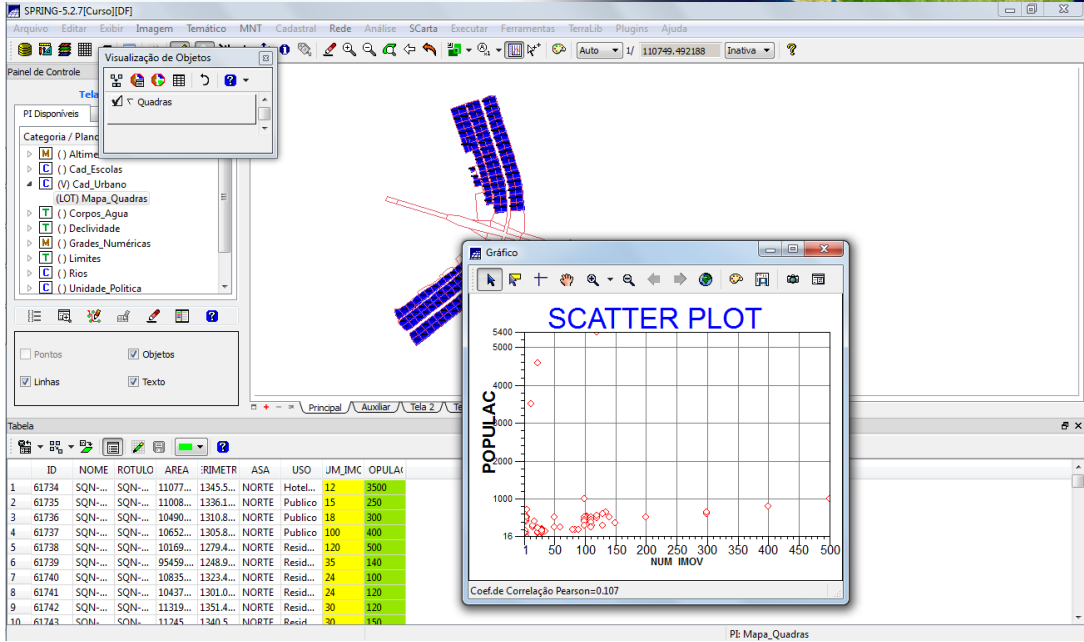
SPRING-5.2.7[Curso][DF]

Arquivo Editar Exibir Imagem Temático MNT Cadastral Rede Análise SCarta Executar Ferramentas TerraLib Plugins Ajuda

Auto 1/ 110749.492188 Inativa

Painel de Controle

Tela

PI Disponíveis

Categoria / Plano

( ) Altime
( ) Cad_Escolas
(V) Cad_Urbano
(LOT) Mapa_Quadras
( ) Corpos_Agua
( ) Declividade
( ) Grades_Numéricas
( ) Limites
( ) Rios
( ) Unidade_Política

Pontos
Objetos
Linhas
Texto

Visualização de Objetos

Quadras

Principal Auxiliar Tela 2

Gráfico

SCATTER PLOT

POPULAC

5400
5000
4000
3000
2000
1000
16

1 50 100 150 200 250 300 350 400 450 500

NUM_IMOV

Coef.de Correlação Pearson=0.107

Tabela

| | ID | NOME | ROTULO | AREA | PERIMETR | ASA | USO | NUM_IMOV | POPULAC |
|---|---|---|---|---|---|---|---|---|---|
| 1 | 61734 | SQN-... | SQN-... | 11077... | 1345.5... | NORTE | Hotel... | 12 | 3500 |
| 2 | 61735 | SQN-... | SQN-... | 11008... | 1336.1... | NORTE | Publico | 15 | 250 |
| 3 | 61736 | SQN-... | SQN-... | 10490... | 1310.8... | NORTE | Publico | 18 | 300 |
| 4 | 61737 | SQN-... | SQN-... | 10652... | 1305.8... | NORTE | Publico | 100 | 400 |
| 5 | 61738 | SQN-... | SQN-... | 10169... | 1279.4... | NORTE | Resid... | 120 | 500 |
| 6 | 61739 | SQN-... | SQN-... | 95459... | 1248.9... | NORTE | Resid... | 35 | 140 |
| 7 | 61740 | SQN-... | SQN-... | 10835... | 1323.4... | NORTE | Resid... | 24 | 100 |
| 8 | 61741 | SQN-... | SQN-... | 10437... | 1301.0... | NORTE | Resid... | 24 | 120 |
| 9 | 61742 | SQN-... | SQN-... | 11319... | 1351.4... | NORTE | Resid... | 30 | 120 |
| 10 | 61743 | SQN-... | SQN-... | 11245... | 1340.5... | NORTE | Resid... | 30 | 150 |

PI: Mapa_Quadras